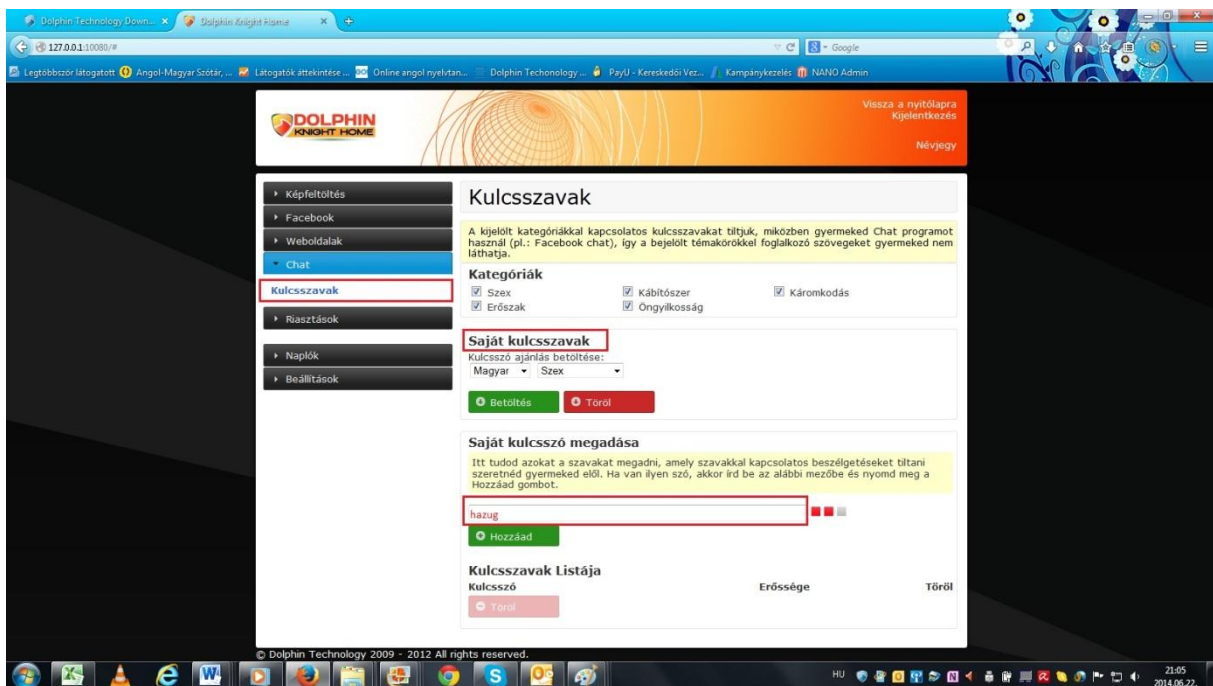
Dolphin Technology Down... ×
Dolphin Knight Home ×
127.0.0.1:10080/#
Google
Legtöbbször látogatott
Angol-Magyar Szótár, ...
Látogatók áttekintése ...
Online angol nyelvtan...
Dolphin Techonology ...
PayU - Kereskedői Vez...
Kampánykezelés
NANO Admin

DOLPHIN KNIGHT HOME
Vissza a nyitólapra
Kijelentkezés
Névjegy

Képfeltöltés
Facebook
Weboldalak
Chat
Kulcsszavak
Riasztások
Naplók
Beállítások

Kulcsszavak

A kijelölt kategóriákkal kapcsolatos kulcsszavakat tiltjuk, miközben gyermeked Chat programot használ (pl.: Facebook chat), így a bejelölt témakörökkel foglalkozó szövegeket gyermeked nem láthatja.

Kategóriák
Szex
Kábítószer
Káromkodás
Erőszak
Öngyilkosság

Saját kulcsszavak
Kulcsszó ajánlás betöltése:
Magyar
Szex
Betöltés
Töröl

Saját kulcsszó megadása
Itt tudod azokat a szavakat megadni, amely szavakkal kapcsolatos beszélgetéseket tiltani szeretnéd gyermeked elől. Ha van ilyen szó, akkor írd be az alábbi mezőbe és nyomd meg a Hozzáad gombot.
hazug
Hozzáad

Kulcsszavak Listája
Kulcsszó
Erőssége
Töröl
Töröl

© Dolphin Technology 2009 - 2012 All rights reserved.

HU
21:05
2014.06.22.